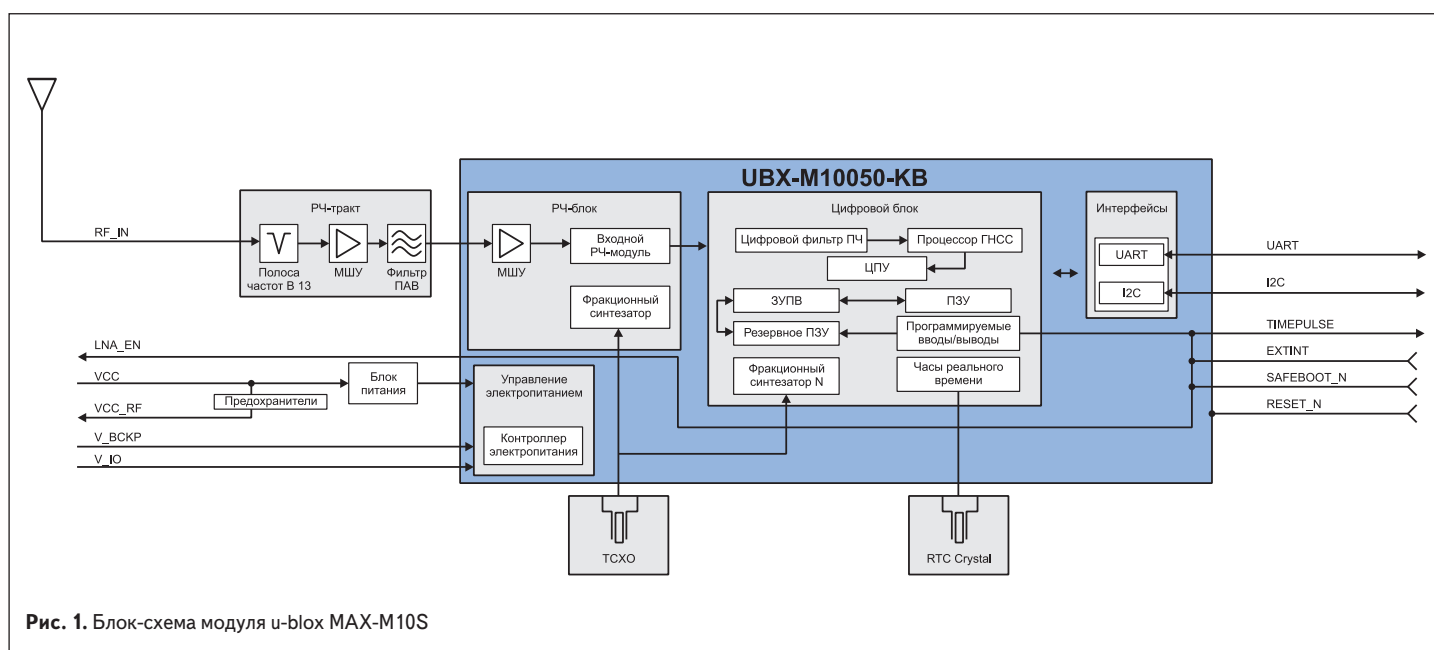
UBX-M10050-KB

RF_IN

РЧ-тракт

Полоса частот В 13

МШУ

Фильтр ПАВ

РЧ-блок

МШУ

Входной РЧ-модуль

Фракционный синтезатор

Цифровой блок

Цифровой фильтр ПЧ

Процессор ГНСС

ЦПУ

ЗУПВ

ПЗУ

Резервное ПЗУ

Программируемые вводы/выводы

Фракционный синтезатор N

Часы реального времени

Интерфейсы

UART

I2C

UART

I2C

TIMEPULSE

EXTINT

SAFEBOOT_N

RESET_N

LNA_EN

VCC

Блок питания

VCC_RF

Предохранители

Управление электропитанием

V_BCKP

Контроллер электропитания

V_IO

TCXO

RTC Crystal

**Рис. 1.** Блок-схема модуля u-blox MAX-M10S